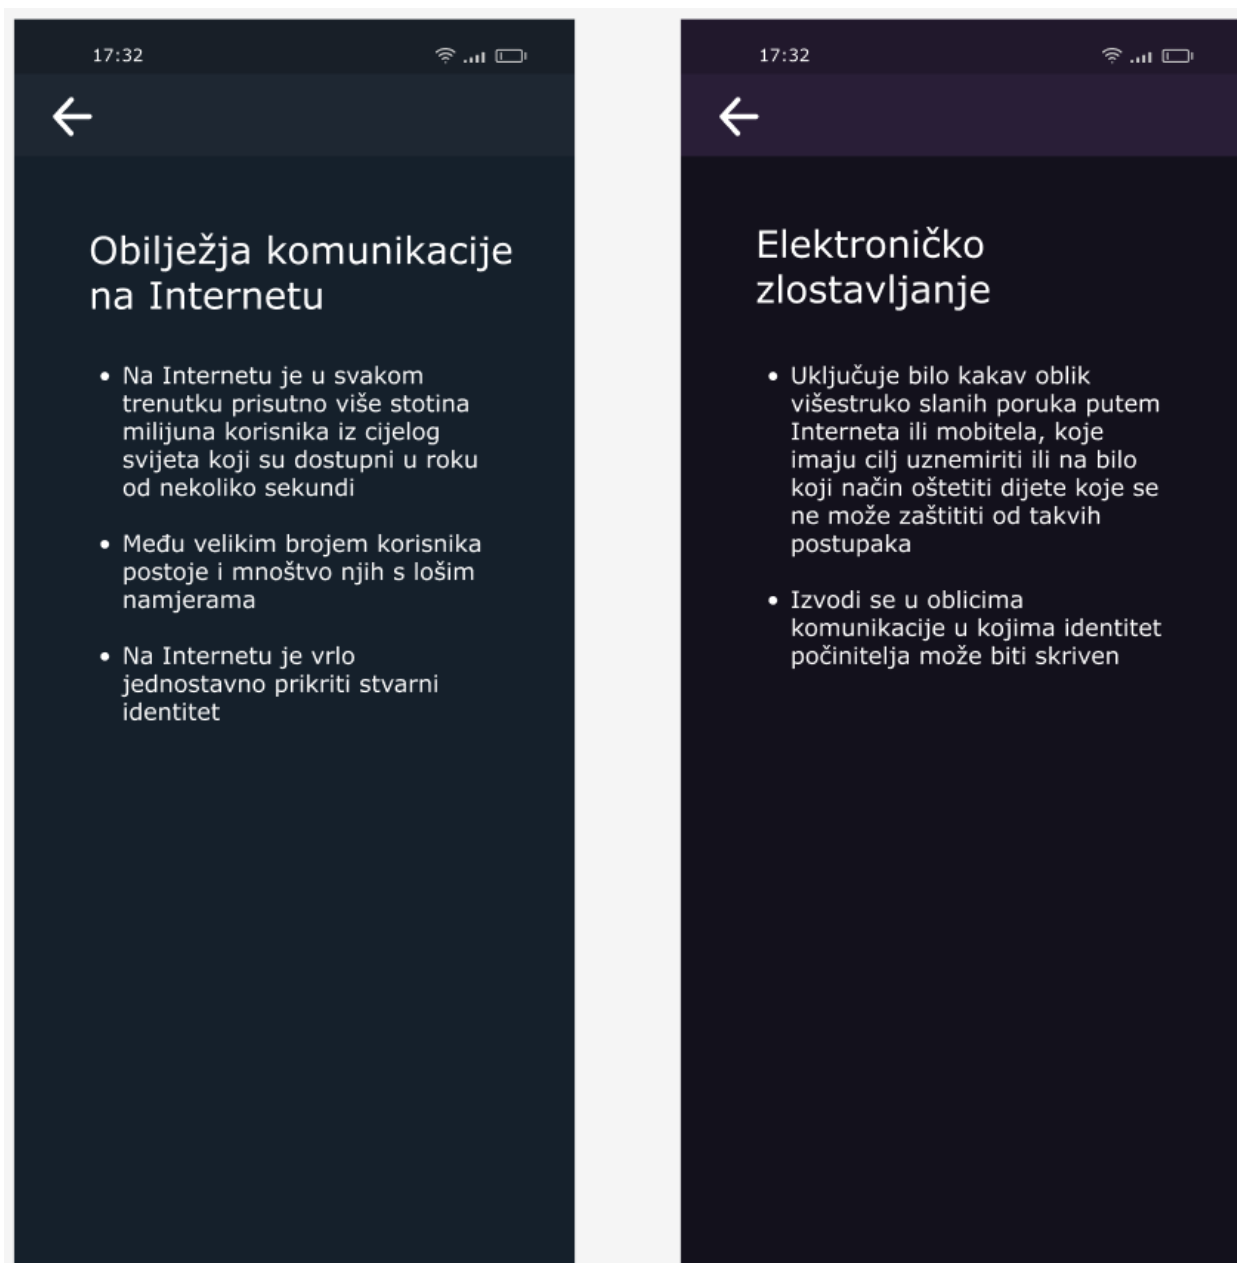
17:32

Obilježja komunikacije na Internetu

- Na Internetu je u svakom trenutku prisutno više stotina milijuna korisnika iz cijelog svijeta koji su dostupni u roku od nekoliko sekundi
- Među velikim brojem korisnika postoje i mnoštvo njih s lošim namjerama
- Na Internetu je vrlo jednostavno prikriti stvarni identitet

17:32

Elektroničko zlostavljanje

- Uključuje bilo kakav oblik višestruko slanih poruka putem Interneta ili mobitela, koje imaju cilj uznemiriti ili na bilo koji način oštetiti dijete koje se ne može zaštititi od takvih postupaka
- Izvodi se u oblicima komunikacije u kojima identitet počinitelja može biti skriven